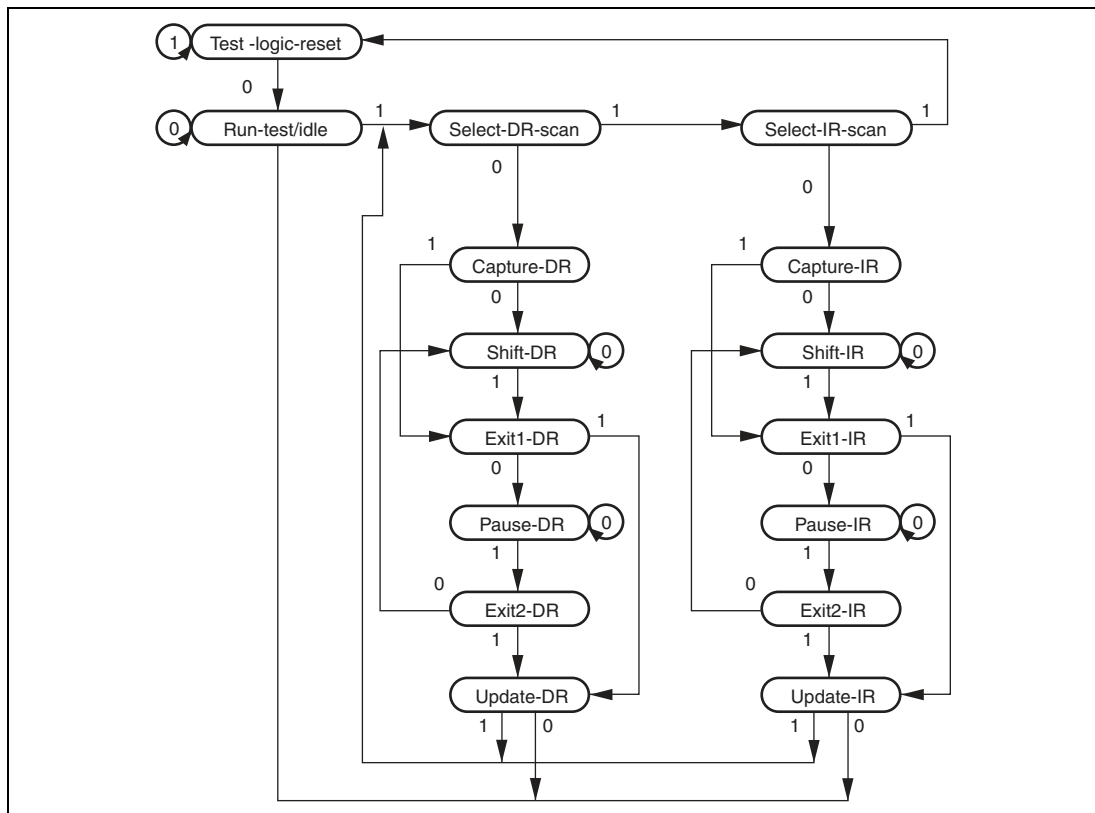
1
Test -logic-reset
0
0
Run-test/idle
1
Select-DR-scan
1
Select-IR-scan
1
0
0
1
Capture-DR
0
Shift-DR
0
1
Exit1-DR
1
0
Pause-DR
0
1
0
Exit2-DR
1
Update-DR
1
0
1
Capture-IR
0
Shift-IR
0
1
Exit1-IR
1
0
Pause-IR
0
1
0
Exit2-IR
1
Update-IR
1
0